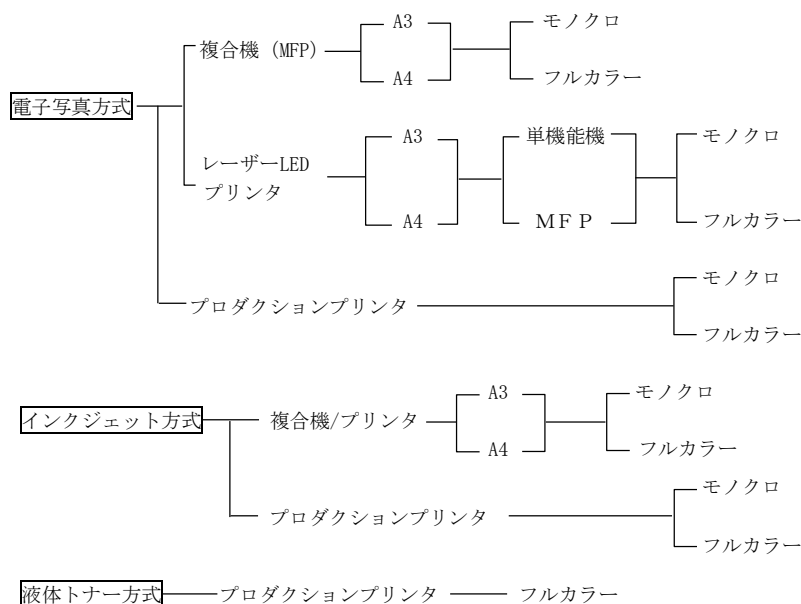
電子写真方式

複合機（MFP）

A3

A4

モノクロ

フルカラー

レーザーLED プリンタ

A3

A4

単機能機

ＭＦＰ

モノクロ

フルカラー

プロダクションプリンタ

モノクロ

フルカラー

インクジェット方式

複合機/プリンタ

A3

A4

モノクロ

フルカラー

プロダクションプリンタ

モノクロ

フルカラー

液体トナー方式

プロダクションプリンタ

フルカラー